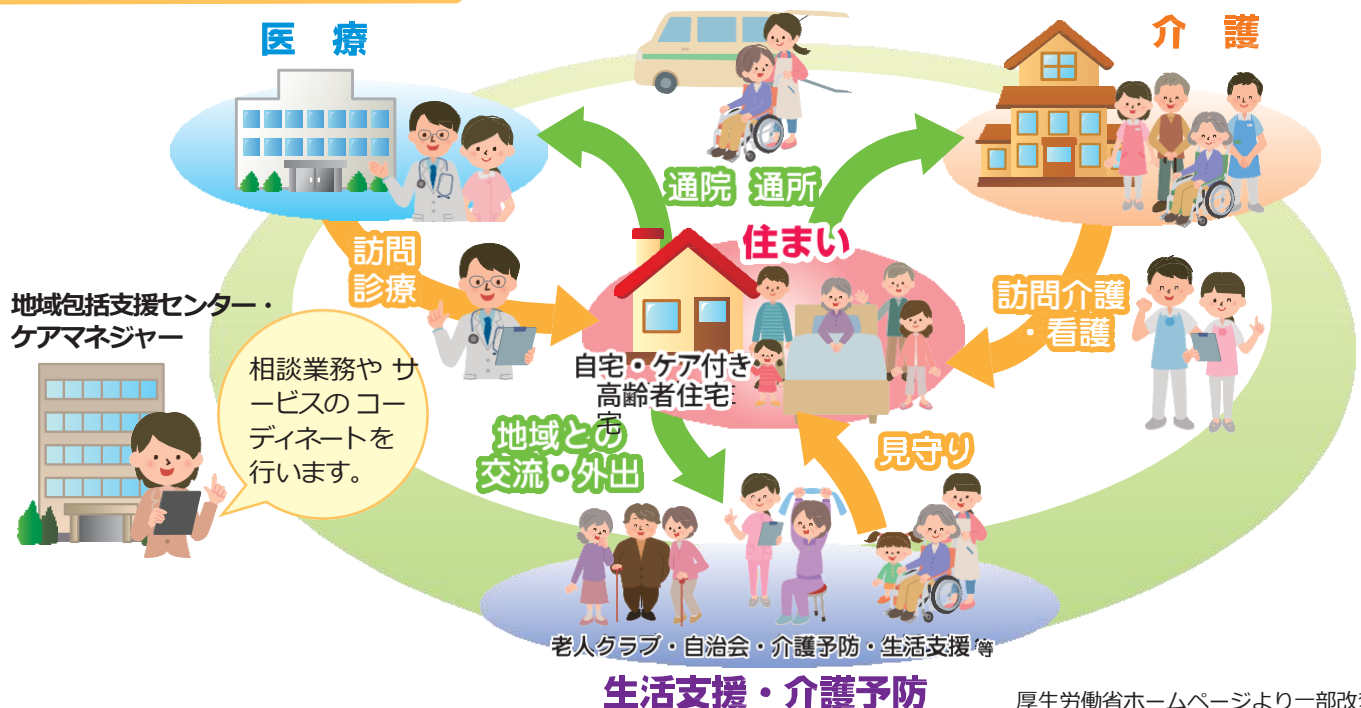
医療

介護

通院 通所

住まい

訪問診療

地域包括支援センター・ケアマネジャー

相談業務や サービスの コーディネートを 行います。

自宅・ケア付き高齢者住宅

訪問介護・看護

地域との交流・外出

見守り

老人クラブ・自治会・介護予防・生活支援 等

生活支援・介護予防

厚生労働省ホームページより一部改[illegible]